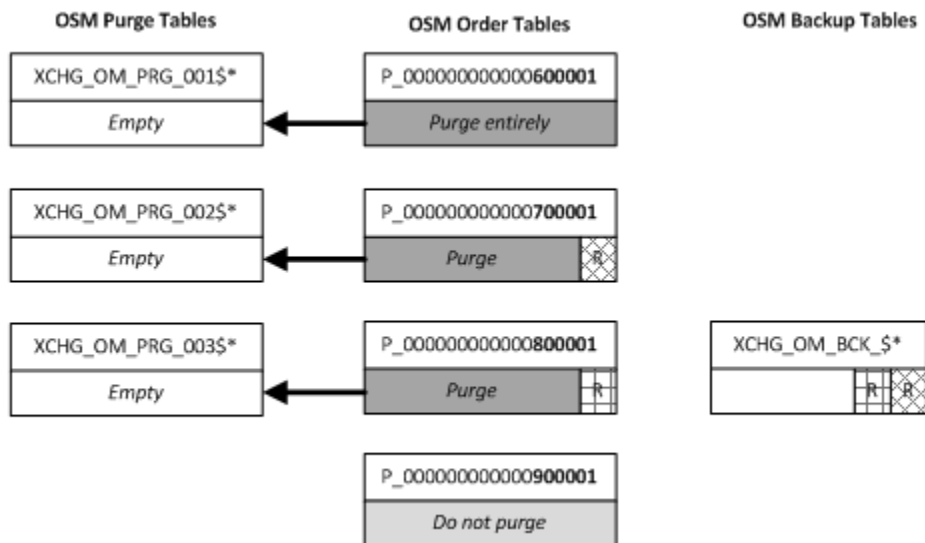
OSM Purge Tables

XCHG_OM_PRG_001$*

Empty

XCHG_OM_PRG_002$*

Empty

XCHG_OM_PRG_003$*

Empty

OSM Order Tables

P_000000000000600001

Purge entirely

P_000000000000700001

Purge

R

P_000000000000800001

Purge

R

P_000000000000900001

Do not purge

OSM Backup Tables

XCHG_OM_BCK_$*

R

R